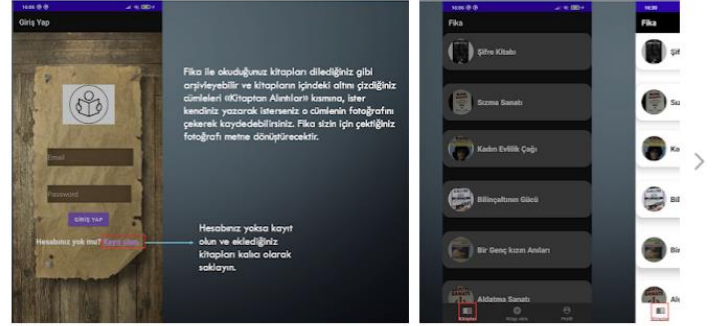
Giriş Yap

Email

Password

GİRİŞ YAP

Hesabınız yok mu? Kayıt olun.

Fika ile okuduğunuz kitapları dilediğiniz gibi arşivleyebilir ve kitapların içindeki altını çizdiğiniz cümleleri «Kitaptan Alıntılar» kısmına, ister kendiniz yazarak isterseniz o cümlenin fotoğrafını çekerek kaydedebilirsiniz. Fika sizin için çektiğiniz fotoğrafı metne dönüştürecektir.

Hesabınız yoksa kayıt olun ve eklediğiniz kitapları kalıcı olarak saklayın.

Fika

Şifre Kitabı

Sızma Sanatı

Kadın Evlilik Çağı

Bilinçaltının Gücü

Bir Genç Kızın Anıları

Aldatma Sanatı

Kitaplar

Fika

Şif

Su

Ka

Bil

Bir

Al